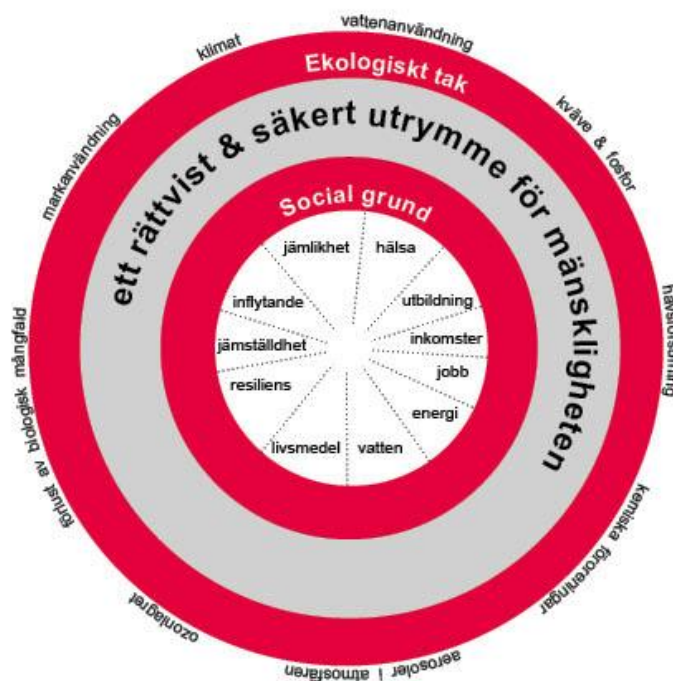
vattenanvändning
klimat
Ekologiskt tak
kväve & fosfor
markanvändning
ett rättvist & säkert utrymme för mänskligheten
Social grund
jämlikhet
hälsa
inflytande
utbildning
inkomster
jämställdhet
jobb
resiliens
energi
livsmedel
vatten
havsförsurning
förlust av biologisk mångfald
kemiska föroreningar
ozonlagret
aerosoler i atmosfären